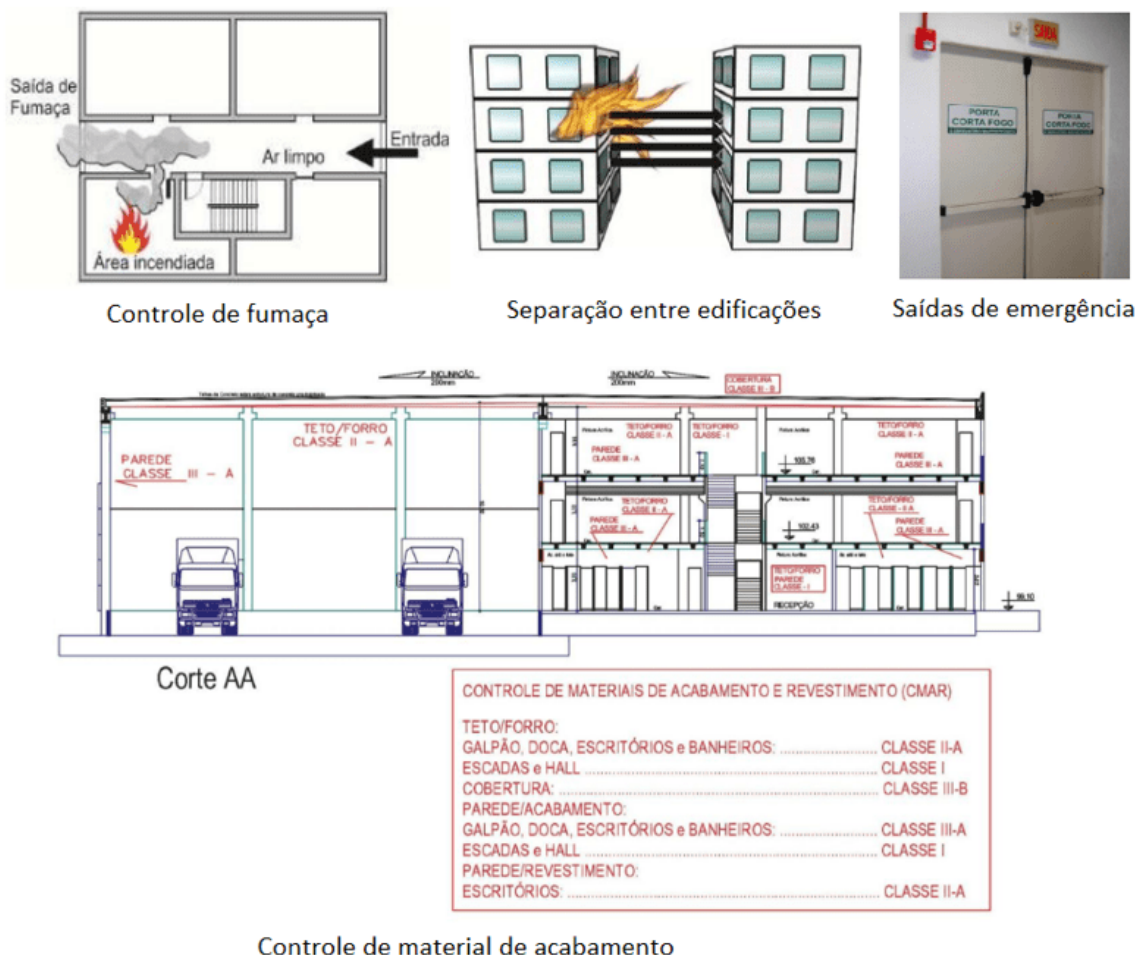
Saída de Fumaça

Entrada

Ar limpo

Área incendiada

Controle de fumaça

Separação entre edificações

SAÍDA

PORTA CORTA FOGO

PORTA CORTA FOGO

Saídas de emergência

INCLINAÇÃO 200mm

INCLINAÇÃO 200mm

COBERTURA CLASSE III - B

TETO/FORRO CLASSE II - A

PAREDE CLASSE III - A

TETO/FORRO CLASSE II - A

TETO/FORRO CLASSE I

TETO/FORRO CLASSE II - A

PAREDE CLASSE III - A

PAREDE CLASSE III - A

105.76

TETO/FORRO CLASSE II - A

PAREDE CLASSE III - A

102.43

TETO/FORRO CLASSE II - A

PAREDE CLASSE III - A

TETO/FORRO PAREDE CLASSE - I

RECEPÇÃO

99.10

Corte AA

CONTROLE DE MATERIAIS DE ACABAMENTO E REVESTIMENTO (CMAR)

TETO/FORRO:
GALPÃO, DOCA, ESCRITÓRIOS e BANHEIROS: .................... CLASSE II-A
ESCADAS e HALL ........................................................ CLASSE I
COBERTURA: ........................................................ CLASSE III-B
PAREDE/ACABAMENTO:
GALPÃO, DOCA, ESCRITÓRIOS e BANHEIROS: .................... CLASSE III-A
ESCADAS e HALL ........................................................ CLASSE I
PAREDE/REVESTIMENTO:
ESCRITÓRIOS: ........................................................ CLASSE II-A

Controle de material de acabamento